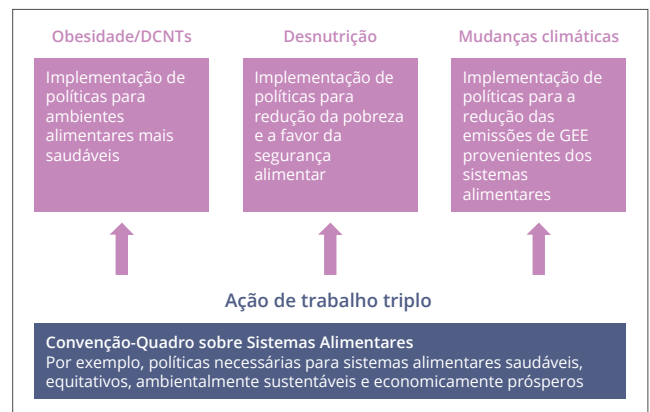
Obesidade/DCNTs

Implementação de políticas para ambientes alimentares mais saudáveis

Desnutrição

Implementação de políticas para redução da pobreza e a favor da segurança alimentar

Mudanças climáticas

Implementação de políticas para a redução das emissões de GEE provenientes dos sistemas alimentares

Ação de trabalho triplo

Convenção-Quadro sobre Sistemas Alimentares
Por exemplo, políticas necessárias para sistemas alimentares saudáveis, equitativos, ambientalmente sustentáveis e economicamente prósperos